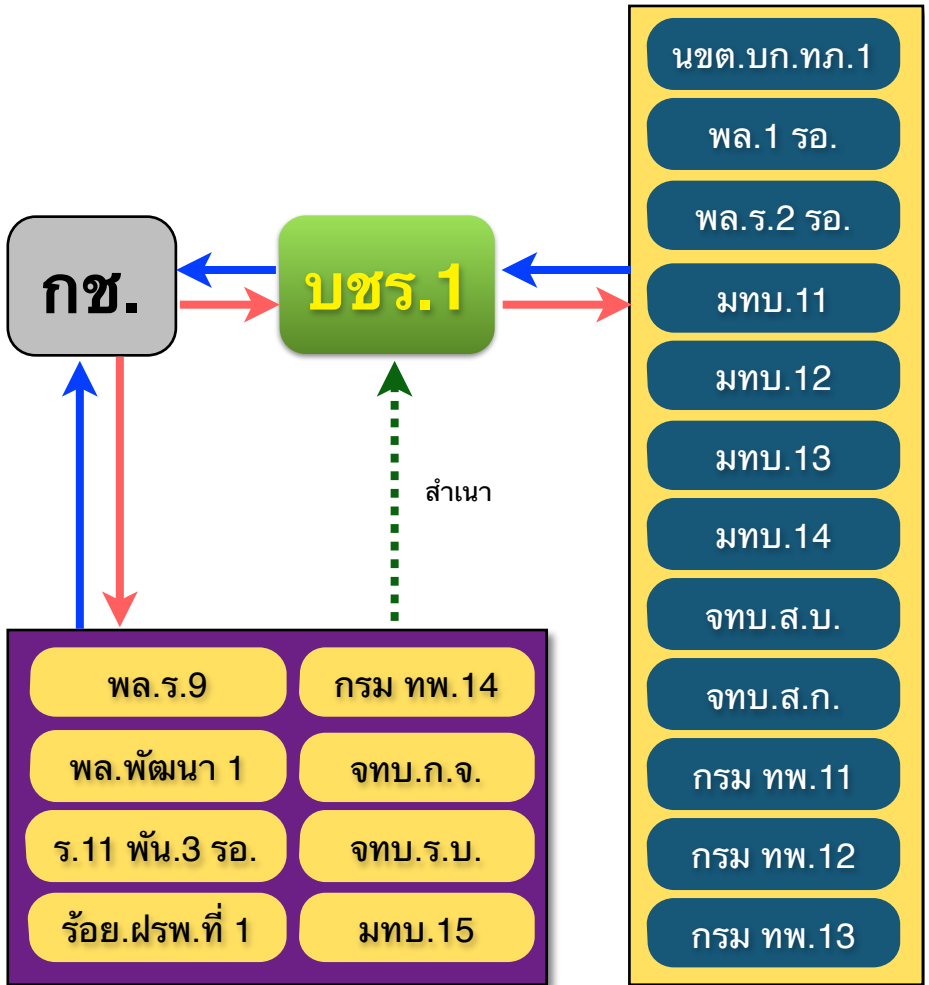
กช.

บชร.1

สำเนา

นขต.บก.ทภ.1
พล.1 รอ.
พล.ร.2 รอ.
มทบ.11
มทบ.12
มทบ.13
มทบ.14
จทบ.ส.บ.
จทบ.ส.ก.
กรม ทพ.11
กรม ทพ.12
กรม ทพ.13

| พล.ร.9 | กรม ทพ.14 |
|---|---|
| พล.พัฒนา 1 | จทบ.ก.จ. |
| ร.11 พัน.3 รอ. | จทบ.ร.บ. |
| ร้อย.ฝรพ.ที่ 1 | มทบ.15 |